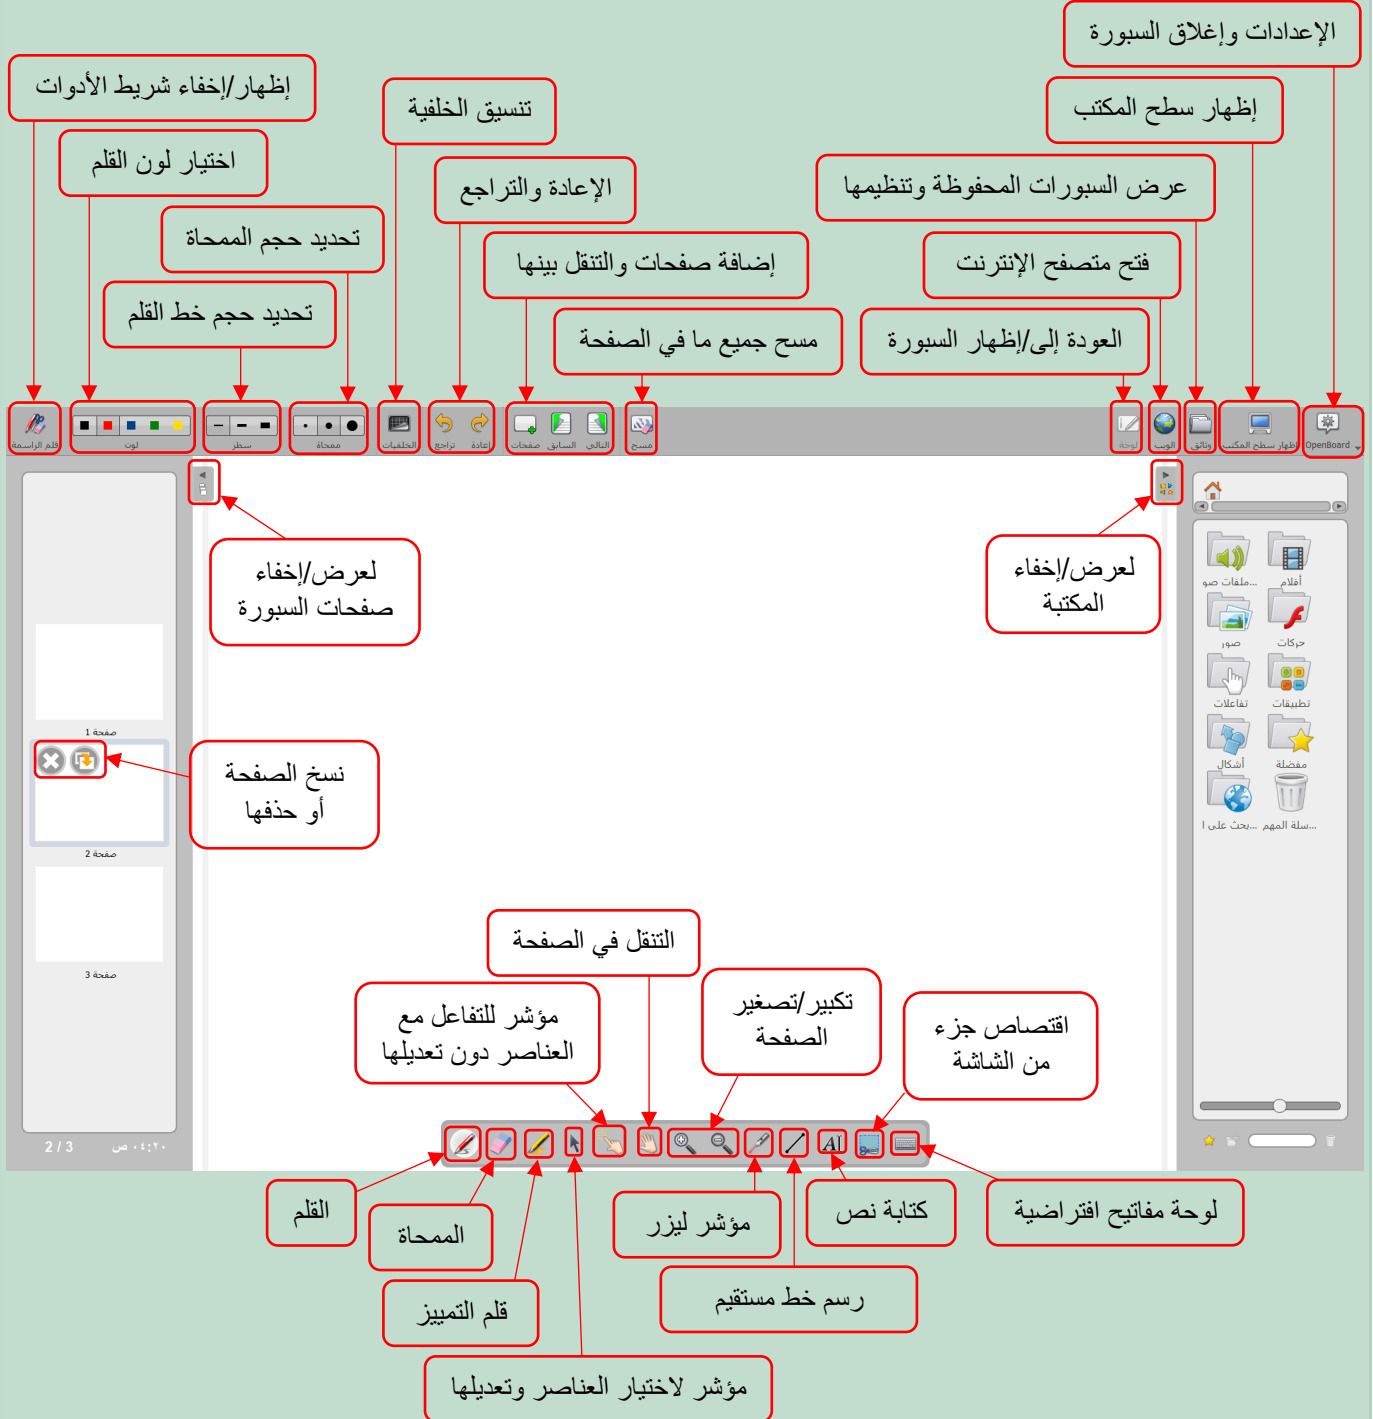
الإعدادات وإغلاق السبورة

إظهار/إخفاء شريط الأدوات

تنسيق الخلفية

إظهار سطح المكتب

اختيار لون القلم

الإعادة والتراجع

عرض السبورات المحفوظة وتنظيمها

تحديد حجم الممحاة

إضافة صفحات والتنقل بينها

فتح متصفح الإنترنت

تحديد حجم خط القلم

مسح جميع ما في الصفحة

العودة إلى/إظهار السبورة

قلم الراسمة

لون

سطر

ممحاة

الخلفيات

تراجع

إعادة

صفحات

السابق

التالي

مسح

لوحة

الويب

وثائق

إظهار سطح المكتب

OpenBoard

لعرض/إخفاء صفحات السبورة

لعرض/إخفاء المكتبة

ملفات صو...

أفلام

صور

حركات

تفاعلات

تطبيقات

أشكال

مفضلة

بحث على ا...

سلة المهم...

صفحة 1

نسخ الصفحة أو حذفها

صفحة 2

صفحة 3

2 / 3

٠٤:٢٠ ص

التنقل في الصفحة

مؤشر للتفاعل مع العناصر دون تعديلها

تكبير/تصغير الصفحة

اقتصاص جزء من الشاشة

القلم

الممحاة

مؤشر ليزر

كتابة نص

لوحة مفاتيح افتراضية

قلم التمييز

رسم خط مستقيم

مؤشر لاختيار العناصر وتعديلها